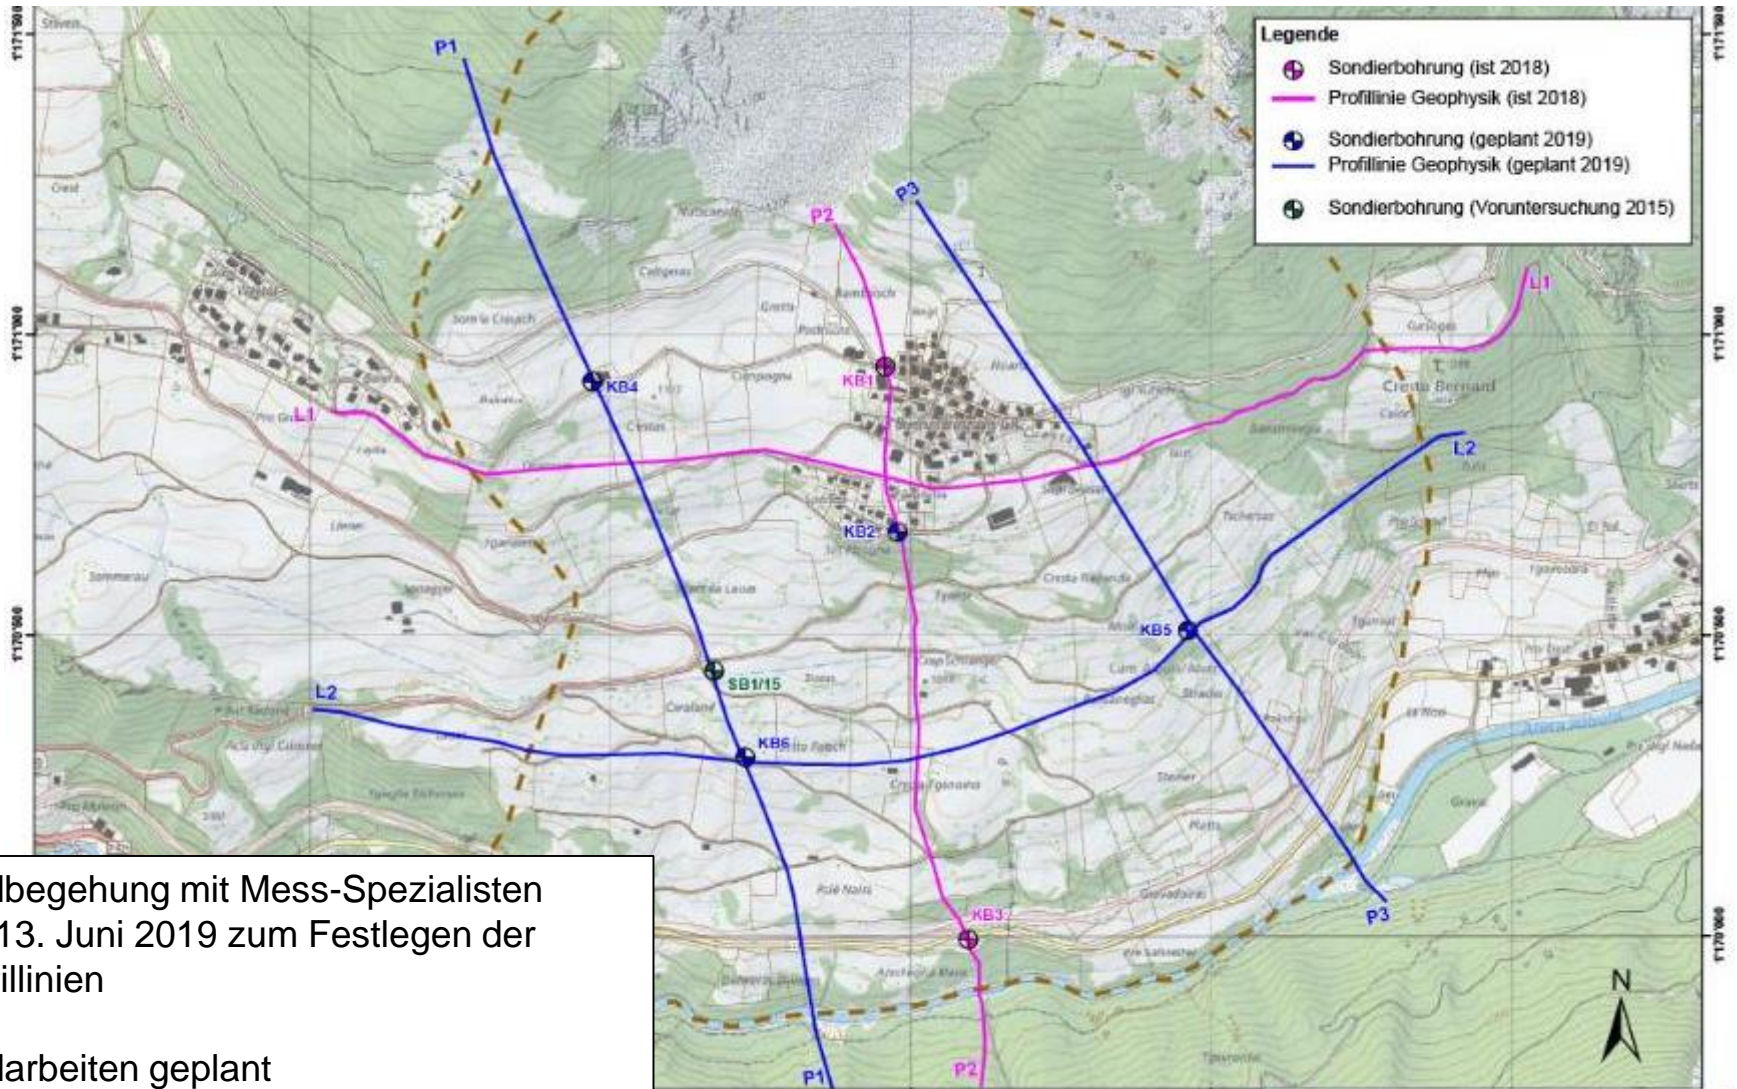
Legende
Sondierbohrung (ist 2018)
Profillinie Geophysik (ist 2018)
Sondierbohrung (geplant 2019)
Profillinie Geophysik (geplant 2019)
Sondierbohrung (Voruntersuchung 2015)

P1
P2
P3
L1
L2
KB1
KB2
KB3
KB4
KB5
KB6
SB1/15
P1
P2
P3
L1
L2

Cresta Bernard

N

1'171'500
1'171'000
1'170'500
1'170'000

lbegehung mit Mess-Spezialisten 13. Juni 2019 zum Festlegen der illinien

larbeiten geplant